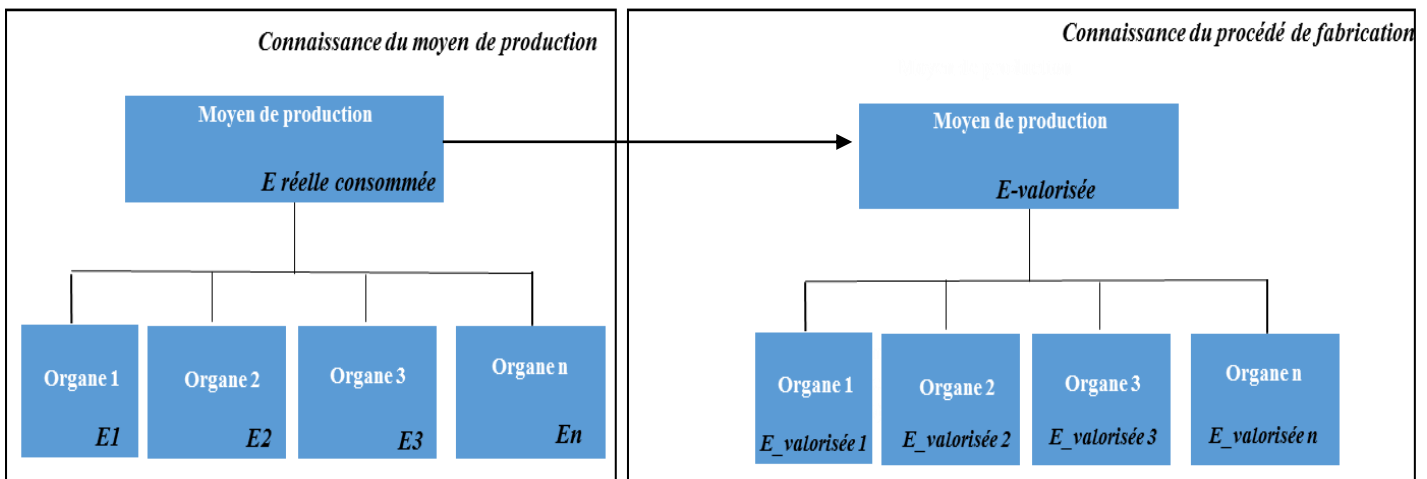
Connaissance du moyen de production

Moyen de production

E réelle consommée

Organe 1

E1

Organe 2

E2

Organe 3

E3

Organe n

En

Connaissance du procédé de fabrication

Moyen de production

E-valorisée

Organe 1

E_valorisée 1

Organe 2

E_valorisée 2

Organe 3

E_valorisée 3

Organe n

E_valorisée n